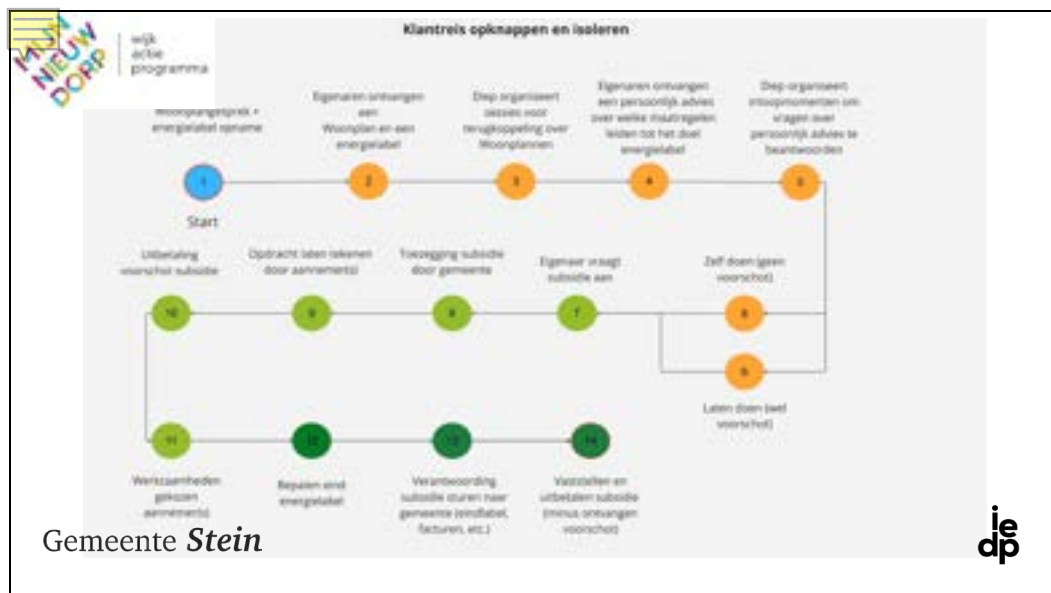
MIJN NIEUW DORP

wijk actie programma

Klantreis opknappen en isoleren

Woongesprek + energielabel opname

Eigenaren ontvangen een Woonplan en een energielabel

Diep organiseert sessies voor terugkoppeling over Woonplannen

Eigenaren ontvangen een persoonlijk advies over welke maatregelen leiden tot het doel energielabel

Diep organiseert inloopmomenten om vragen over persoonlijk advies te beantwoorden

1

Start

2

3

4

5

Uitbetaling voorschot subsidie

Opdracht laten tekenen door aannemer(s)

Toezegging subsidie door gemeente

Eigenaar vraagt subsidie aan

Zelf doen (geen voorschot)

10

9

8

7

6

6

Laten doen (wel voorschot)

11

12

13

14

Werkzaamheden gekozen aannemer(s)

Bepalen eind energielabel

Verantwoording subsidie sturen naar gemeente (eindlabel, facturen, etc.)

Vaststellen en uitbetalen subsidie (minus ontvangen voorschot)

Gemeente Stein

ie dp